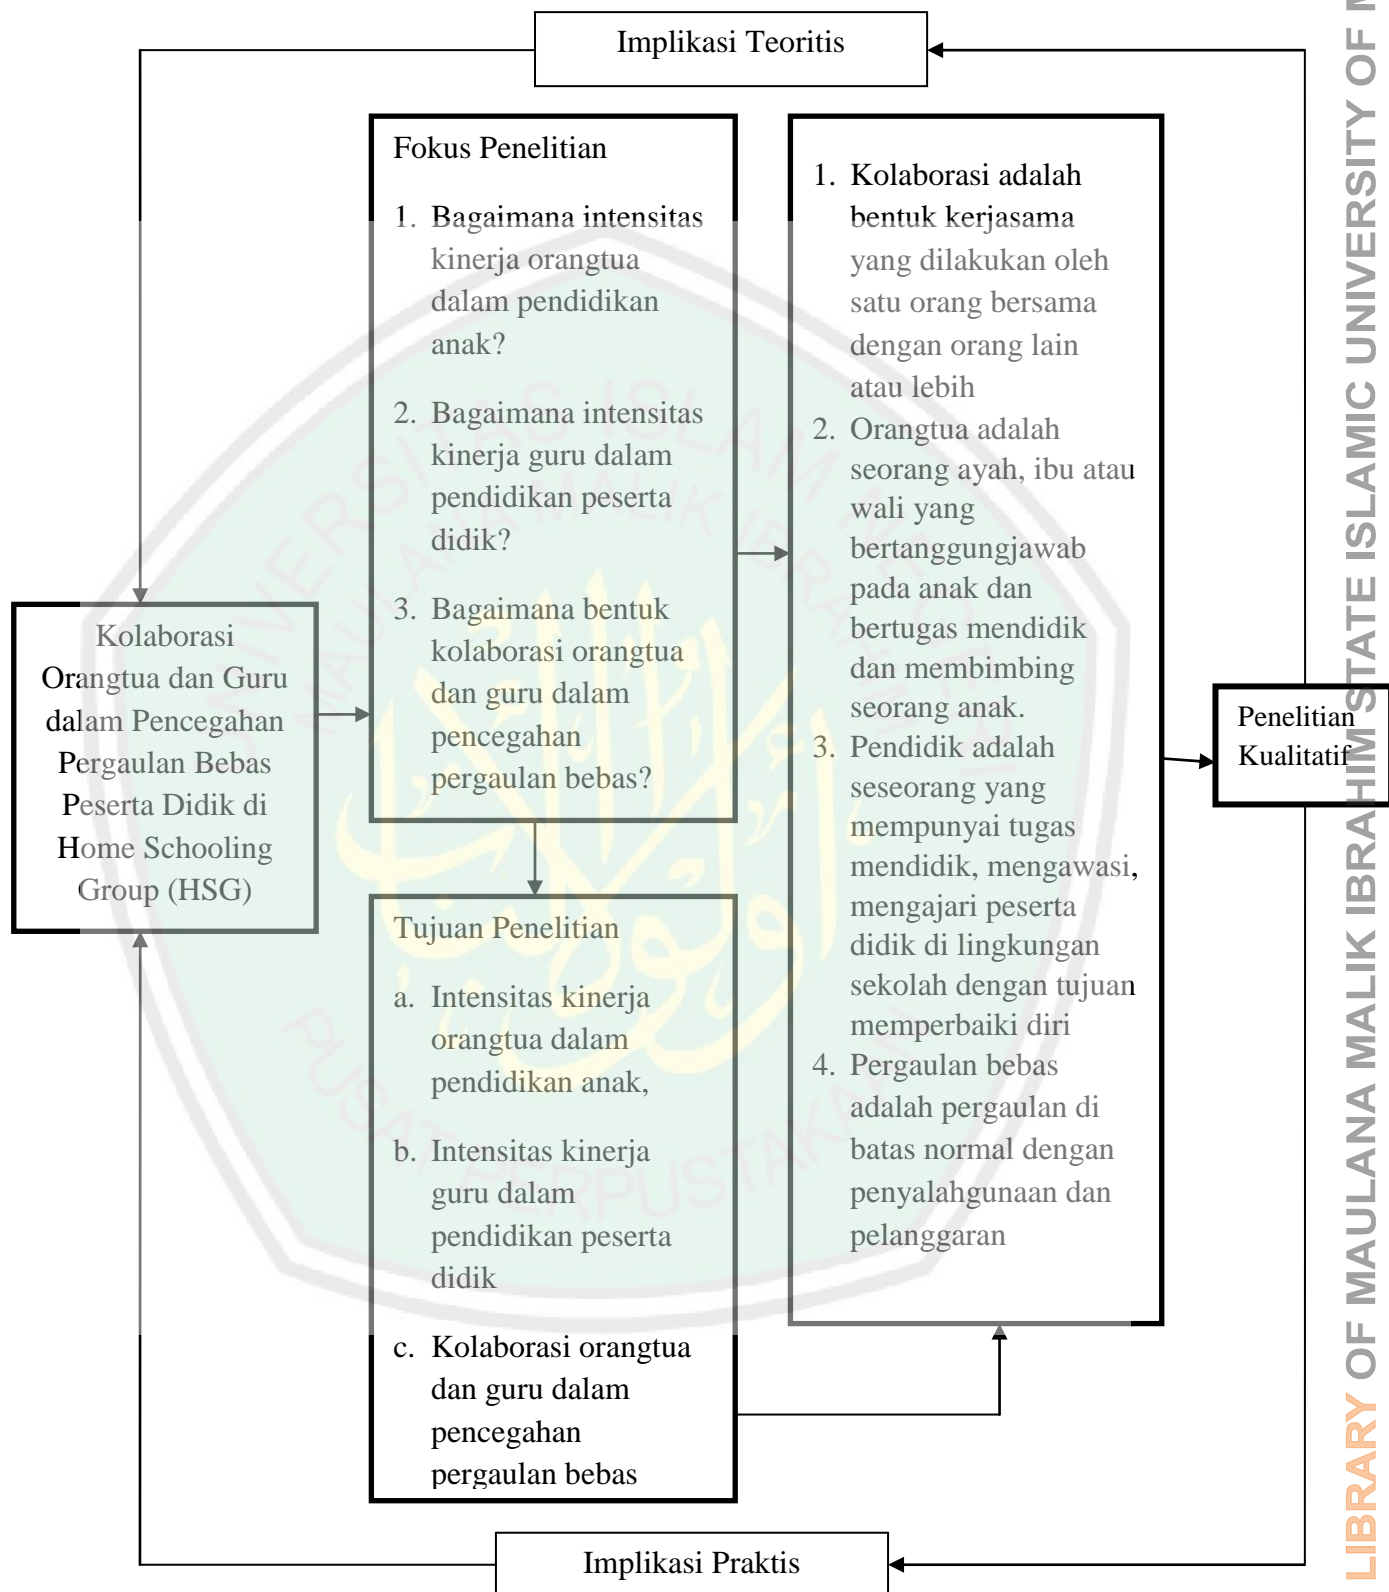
Implikasi Teoritis

Fokus Penelitian

1. Bagaimana intensitas kinerja orangtua dalam pendidikan anak?

2. Bagaimana intensitas kinerja guru dalam pendidikan peserta didik?

3. Bagaimana bentuk kolaborasi orangtua dan guru dalam pencegahan pergaulan bebas?

1. Kolaborasi adalah bentuk kerjasama yang dilakukan oleh satu orang bersama dengan orang lain atau lebih
2. Orangtua adalah seorang ayah, ibu atau wali yang bertanggungjawab pada anak dan bertugas mendidik dan membimbing seorang anak.
3. Pendidik adalah seseorang yang mempunyai tugas mendidik, mengawasi, mengajari peserta didik di lingkungan sekolah dengan tujuan memperbaiki diri
4. Pergaulan bebas adalah pergaulan di batas normal dengan penyalahgunaan dan pelanggaran

Kolaborasi Orangtua dan Guru dalam Pencegahan Pergaulan Bebas Peserta Didik di Home Schooling Group (HSG)

Penelitian Kualitatif

Tujuan Penelitian

a. Intensitas kinerja orangtua dalam pendidikan anak,

b. Intensitas kinerja guru dalam pendidikan peserta didik

c. Kolaborasi orangtua dan guru dalam pencegahan pergaulan bebas

Implikasi Praktis

LIBRARY OF MAULANA MALIK IBRAHIM STATE ISLAMIC UNIVERSITY OF M